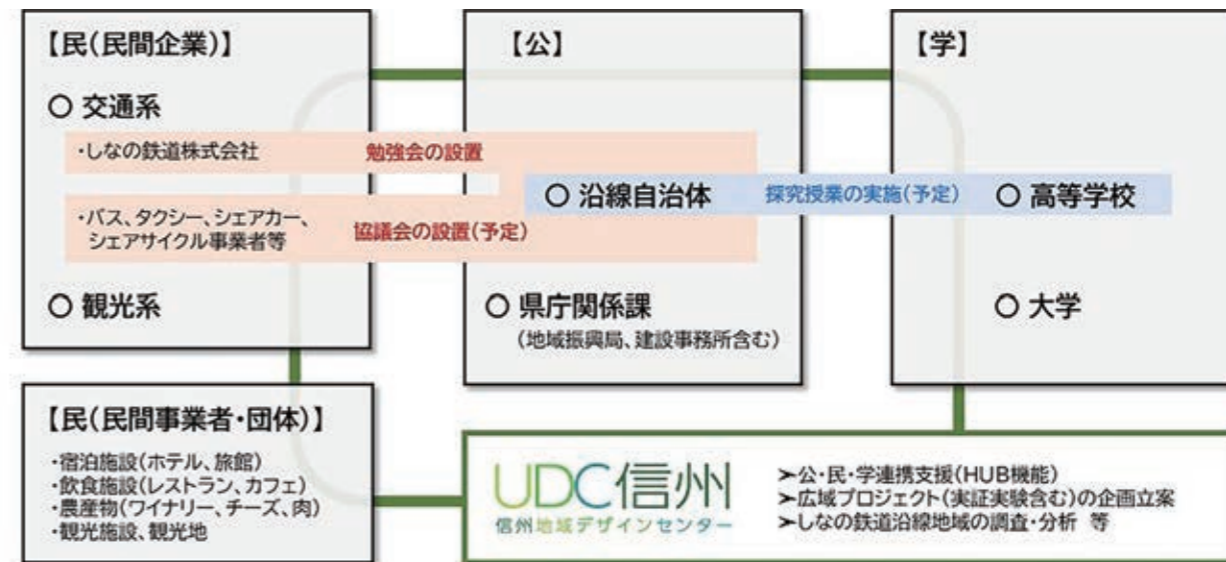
【民(民間企業)】

○ 交通系

・しなの鉄道株式会社

勉強会の設置

・バス、タクシー、シェアカー、シェアサイクル事業者等

協議会の設置(予定)

○ 観光系

【公】

○ 沿線自治体

探究授業の実施(予定)

○ 県庁関係課
(地域振興局、建設事務所含む)

【学】

○ 高等学校

○ 大学

【民(民間事業者・団体)】

・宿泊施設(ホテル、旅館)
・飲食施設(レストラン、カフェ)
・農産物(ワイナリー、チーズ、肉)
・観光施設、観光地

UDC信州
信州地域デザインセンター

➢公・民・学連携支援(HUB機能)
➢広域プロジェクト(実証実験含む)の企画立案
➢しなの鉄道沿線地域の調査・分析 等